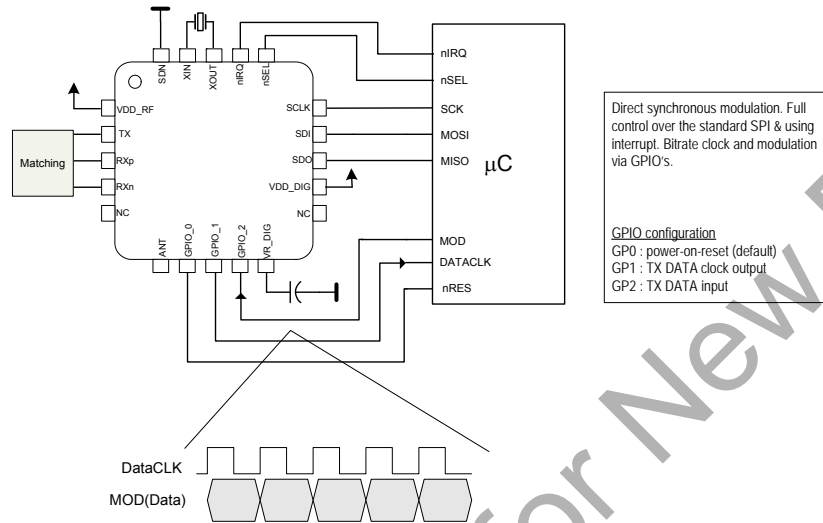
SDN
XIN
XOUT
nIRQ
nSEL
VDD_RF
TX
RXp
RXn
NC
SCLK
SDI
SDO
VDD_DIG
NC
ANT
GPIO_0
GPIO_1
GPIO_2
VR_DIG
Matching
nIRQ
nSEL
SCK
MOSI
MISO
$\mu C$
MOD
DATACLK
nRES

Direct synchronous modulation. Full control over the standard SPI & using interrupt. Bitrate clock and modulation via GPIO's.

GPIO configuration
GP0 : power-on-reset (default)
GP1 : TX DATA clock output
GP2 : TX DATA input

DataCLK
MOD(Data)

New